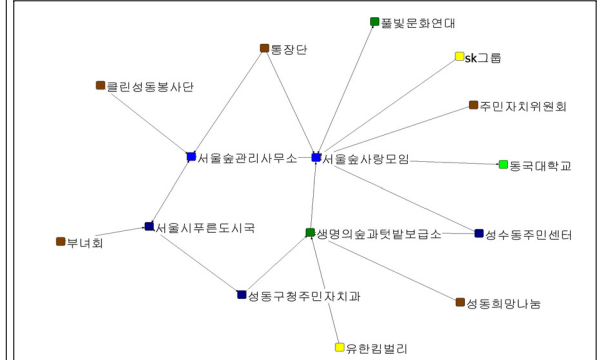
풀빛문화연대
통장단
sk그룹
클린성동봉사단
주민자치위원회
서울숲관리사무소
서울숲사랑모임
동국대학교
서울시푸른도시국
생명의숲과텃밭보급소
성수동주민센터
부녀회
성동구청주민자치과
성동희망나눔
유한킴벌리